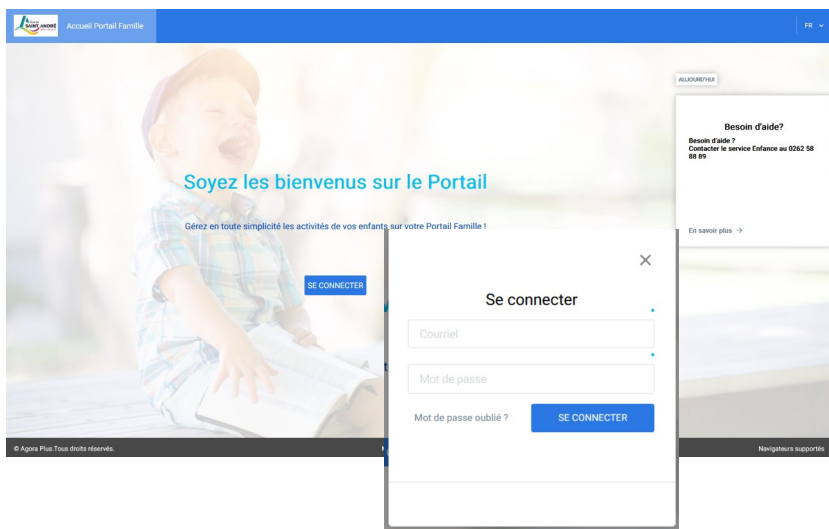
SAINT ANDRÉ

Accueil Portail Famille

FR

AUJOURD'HUI

Besoin d'aide?

Besoin d'aide ?
Contacter le service Enfance au 0262 58 88 89

En savoir plus →

Soyez les bienvenus sur le Portail

Gérez en toute simplicité les activités de vos enfants sur votre Portail Famille !

SE CONNECTER

×

Se connecter

Courriel

Mot de passe

Mot de passe oublié ?

SE CONNECTER

© Agora Plus.Tous droits réservés.

Navigateurs supportés